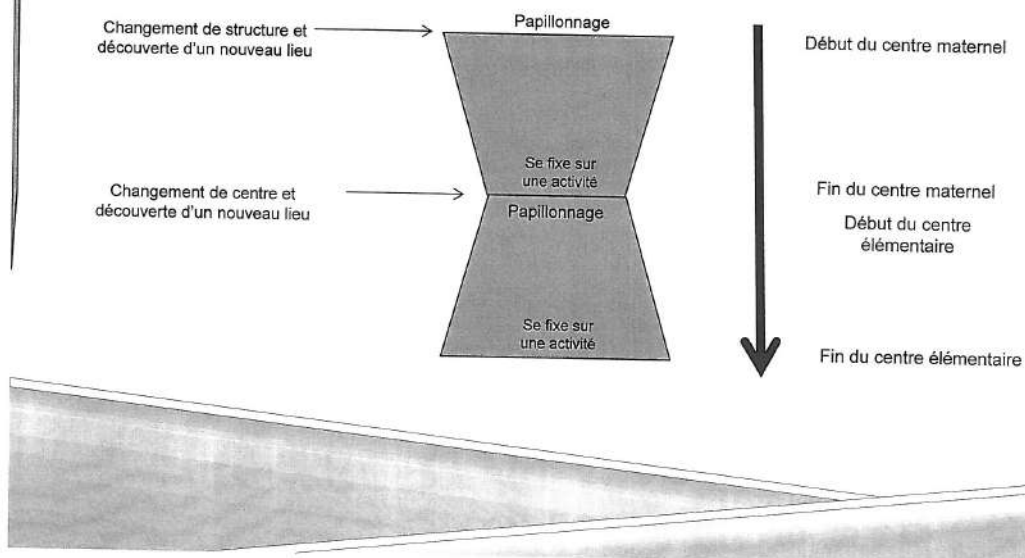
Changement de structure et découverte d'un nouveau lieu

Papillonnage

Début du centre maternel

Se fixe sur une activité

Changement de centre et découverte d'un nouveau lieu

Fin du centre maternel

Papillonnage

Début du centre élémentaire

Se fixe sur une activité

Fin du centre élémentaire